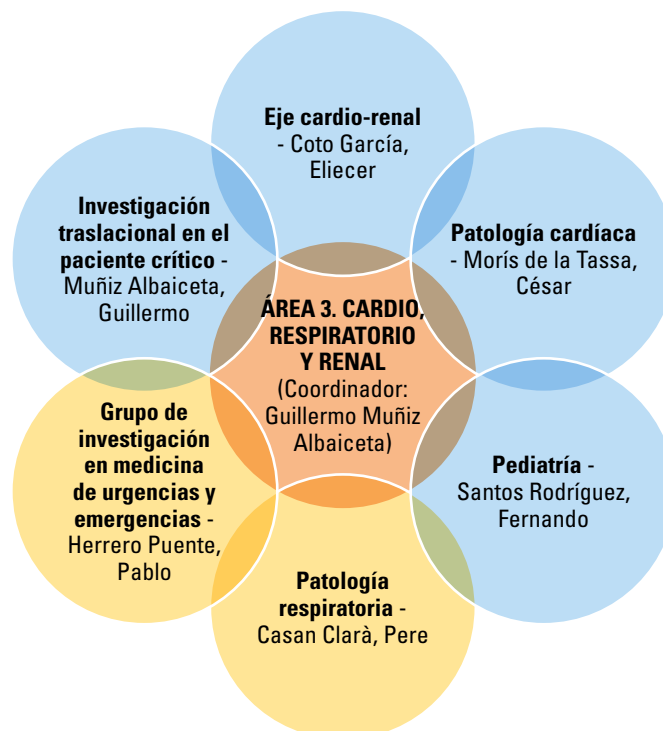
Eje cardio-renal - Coto García, Eliecer

Patología cardíaca - Morís de la Tassa, César

Pediatría - Santos Rodríguez, Fernando

Patología respiratoria - Casan Clarà, Pere

Grupo de investigación en medicina de urgencias y emergencias - Herrero Puente, Pablo

Investigación traslacional en el paciente crítico - Muñiz Albaiceta, Guillermo

ÁREA 3. CARDIO, RESPIRATORIO Y RENAL (Coordinador: Guillermo Muñiz Albaiceta)